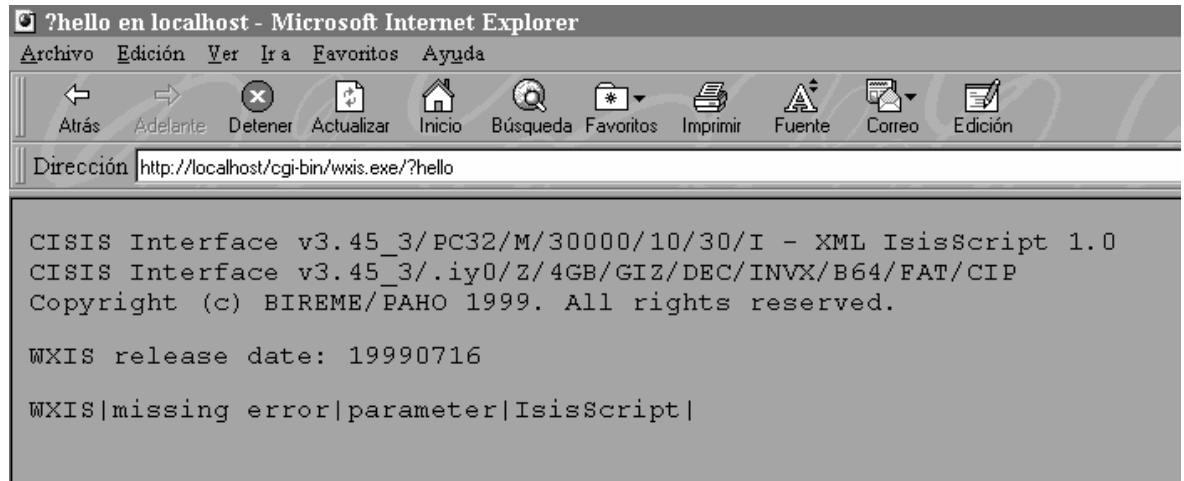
?hello en localhost - Microsoft Internet Explorer

Archivo Edición Ver Ir a Favoritos Ayuda

Atrás Adelante Detener Actualizar Inicio Búsqueda Favoritos Imprimir Fuente Correo Edición

Dirección http://localhost/cgi-bin/wxis.exe/?hello

CISIS Interface v3.45_3/PC32/M/30000/10/30/I - XML IsisScript 1.0
CISIS Interface v3.45_3/.iy0/Z/4GB/GIZ/DEC/INVX/B64/FAT/CIP
Copyright (c) BIREME/PAHO 1999. All rights reserved.

WXIS release date: 19990716

WXIS|missing error|parameter|IsisScript|